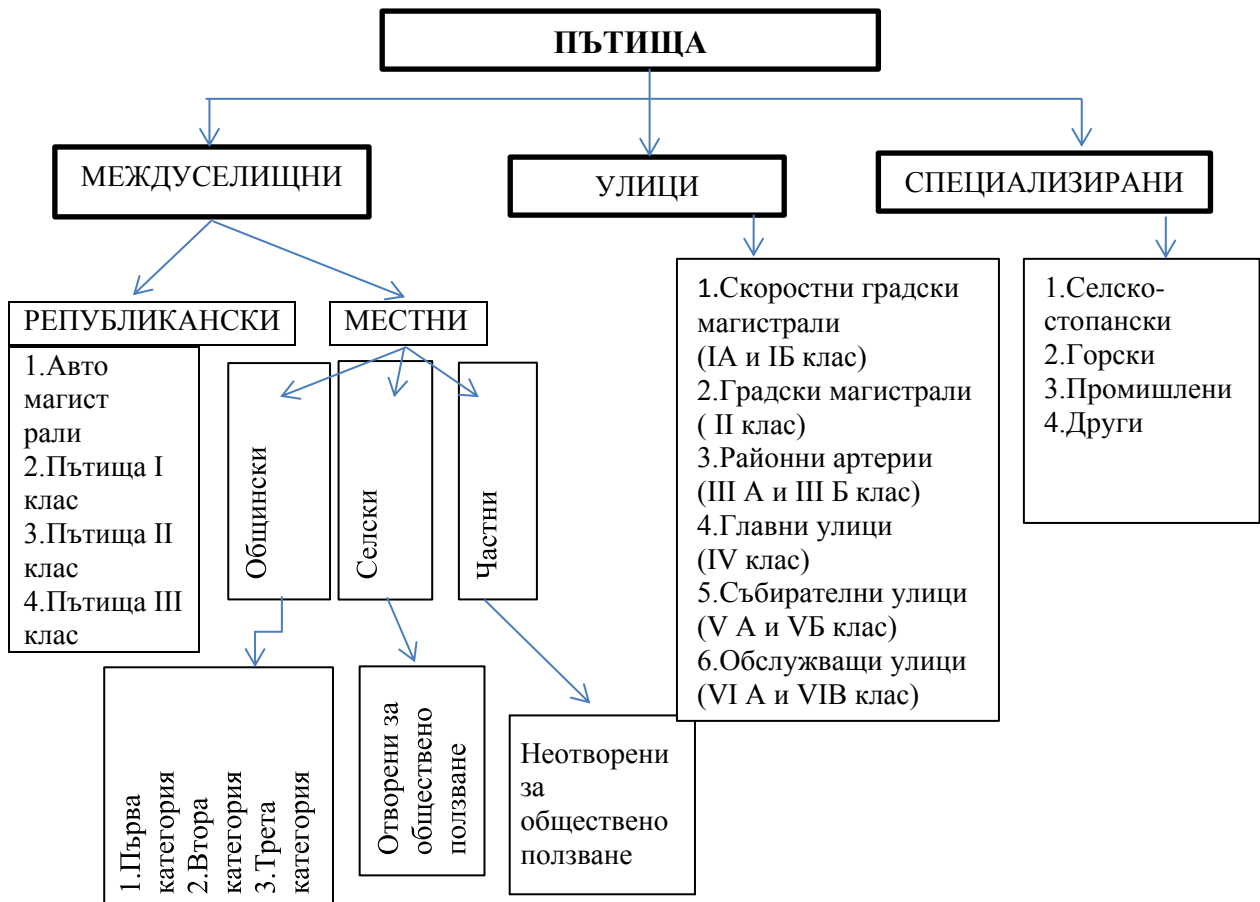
ПЪТИЩА

МЕЖДУСЕЛИЩНИ

УЛИЦИ

СПЕЦИАЛИЗИРАНИ

РЕПУБЛИКАНСКИ

МЕСТНИ

1.Авто магист рали
2.Пътища I клас
3.Пътища II клас
4.Пътища III клас

Общински

Селски

Частни

1.Първа категория
2.Втора категория
3.Трета категория

Отворени за обществено ползване

Неотворени за обществено ползване

1.Скоростни градски магистрали (IA и IБ клас)
2.Градски магистрали ( II клас)
3.Районни артерии (III А и III Б клас)
4.Главни улици (IV клас)
5.Събирателни улици (V А и VБ клас)
6.Обслужващи улици (VI А и VIB клас)

1.Селско-стопански
2.Горски
3.Промишлени
4.Други